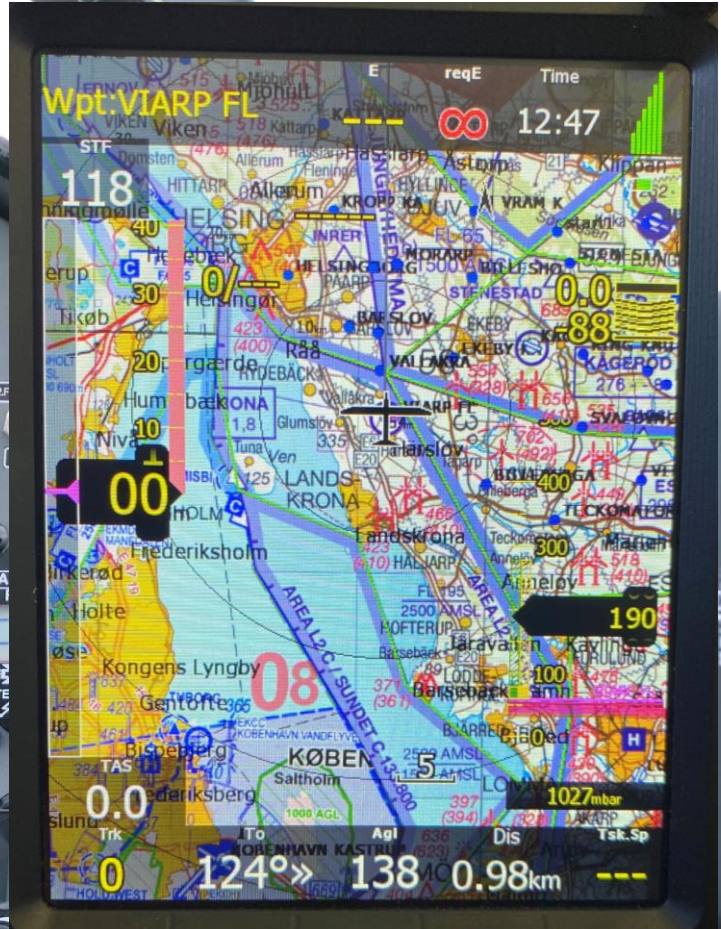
Wpt:VIARP FL
E
---
reqE
∞
Time
12:47

STF
118

40
30
20
10
00
0/---

0.0
-88

190

300
400
100
500
200

TAS
0.0

Trk
0

To
124°»

Agl
138

Dis
0.98km

Tsk.Sp
---

1027mbar

08

Viken
Mjohult
Allerum
HELSINGØR
Hellebæk
Helsingør
Humlebæk
Nivå
Råå
Glumslöv
LANDSKRONA
Landskrona
Frederiksholm
Holte
Kongens Lyngby
Gentofte
Bispebjerg
Frederiksberg
KØBENHAVN
Saltholm
Hasslarp
Åstorp
KROPP KA
VRAM K
Klippan
NORARP
HELSINGBORG
EKEBY
STENESTAD
KÄGERÖD
VALLÅKRA
VIARP FL
Härslöv
SVALÖV
TECKOMATORP
Annelöv
HOFTERUP
Barsebäck
BJÄRRED
AREA L2 C / SUNDET C 13-800
KØBENHAVN KASTRUP
1000 AGL
2500 AMSL
KONA
1,8
5